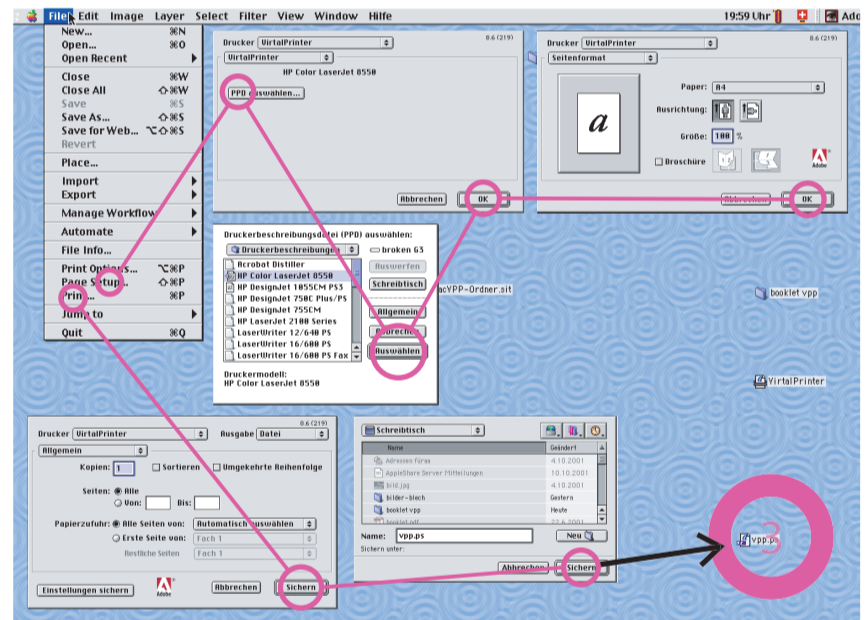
File Edit Image Layer Select Filter View Window Hilfe 19:59 Uhr Ado

New... ⌘N
Open... ⌘O
Open Recent
Close ⌘W
Close All ⇧⌘W
Save ⌘S
Save As... ⇧⌘S
Save for Web... ⌥⇧⌘S
Revert
Place...
Import
Export
Manage Workflow
Automate
File Info...
Print Options... ⌥⌘P
Page Setup... ⇧⌘P
Print... ⌘P
Jump to
Quit ⌘Q

8.6 (219)
Drucker VirtualPrinter
VirtualPrinter
HP Color LaserJet 8550
PPD auswählen...
Abbrechen OK

8.6 (219)
Drucker VirtualPrinter
Seitenformat
Papier: A4
Ausrichtung:
Größe: 100 %
Broschüre
a
Adobe
Abbrechen OK

Druckerbeschreibungsdatei (PPD) auswählen:
Druckerbeschreibungen
broken G3
Acrobat Distiller
HP Color LaserJet 8550
HP DesignJet 1055CM PS3
HP DesignJet 750C Plus/PS
HP DesignJet 755CM
HP LaserJet 2100 Series
LaserWriter 12/640 PS
LaserWriter 16/600 PS
LaserWriter 16/600 PS Fax
Auswerfen
Schreibtisch
Allgemein
Abbrechen
Auswählen
Druckermodell:
HP Color LaserJet 8550

acYPP-Ordner.sit
booklet vpp
VirtalPrinter

8.6 (219)
Drucker VirtualPrinter Ausgabe Datei
Allgemein
Kopien: 1 Sortieren Umgekehrte Reihenfolge
Seiten: Alle
Von: Bis:
Papierzufuhr: Alle Seiten von: Automatisch auswählen
Erste Seite von: Fach 1
Restliche Seiten Fach 1
Einstellungen sichern Adobe Abbrechen Sichern

Schreibtisch
Name Geändert
Adressen fürse 4.10.2001
AppleShare Server Mitteilungen 10.10.2001
bild.jpg 4.10.2001
bilder-blech Gestern
booklet vpp Heute
booklet.pdf 22.6.2001
Name: vpp.ps
Neu
Sichern unter:
Abbrechen Sichern

vpp.ps
3